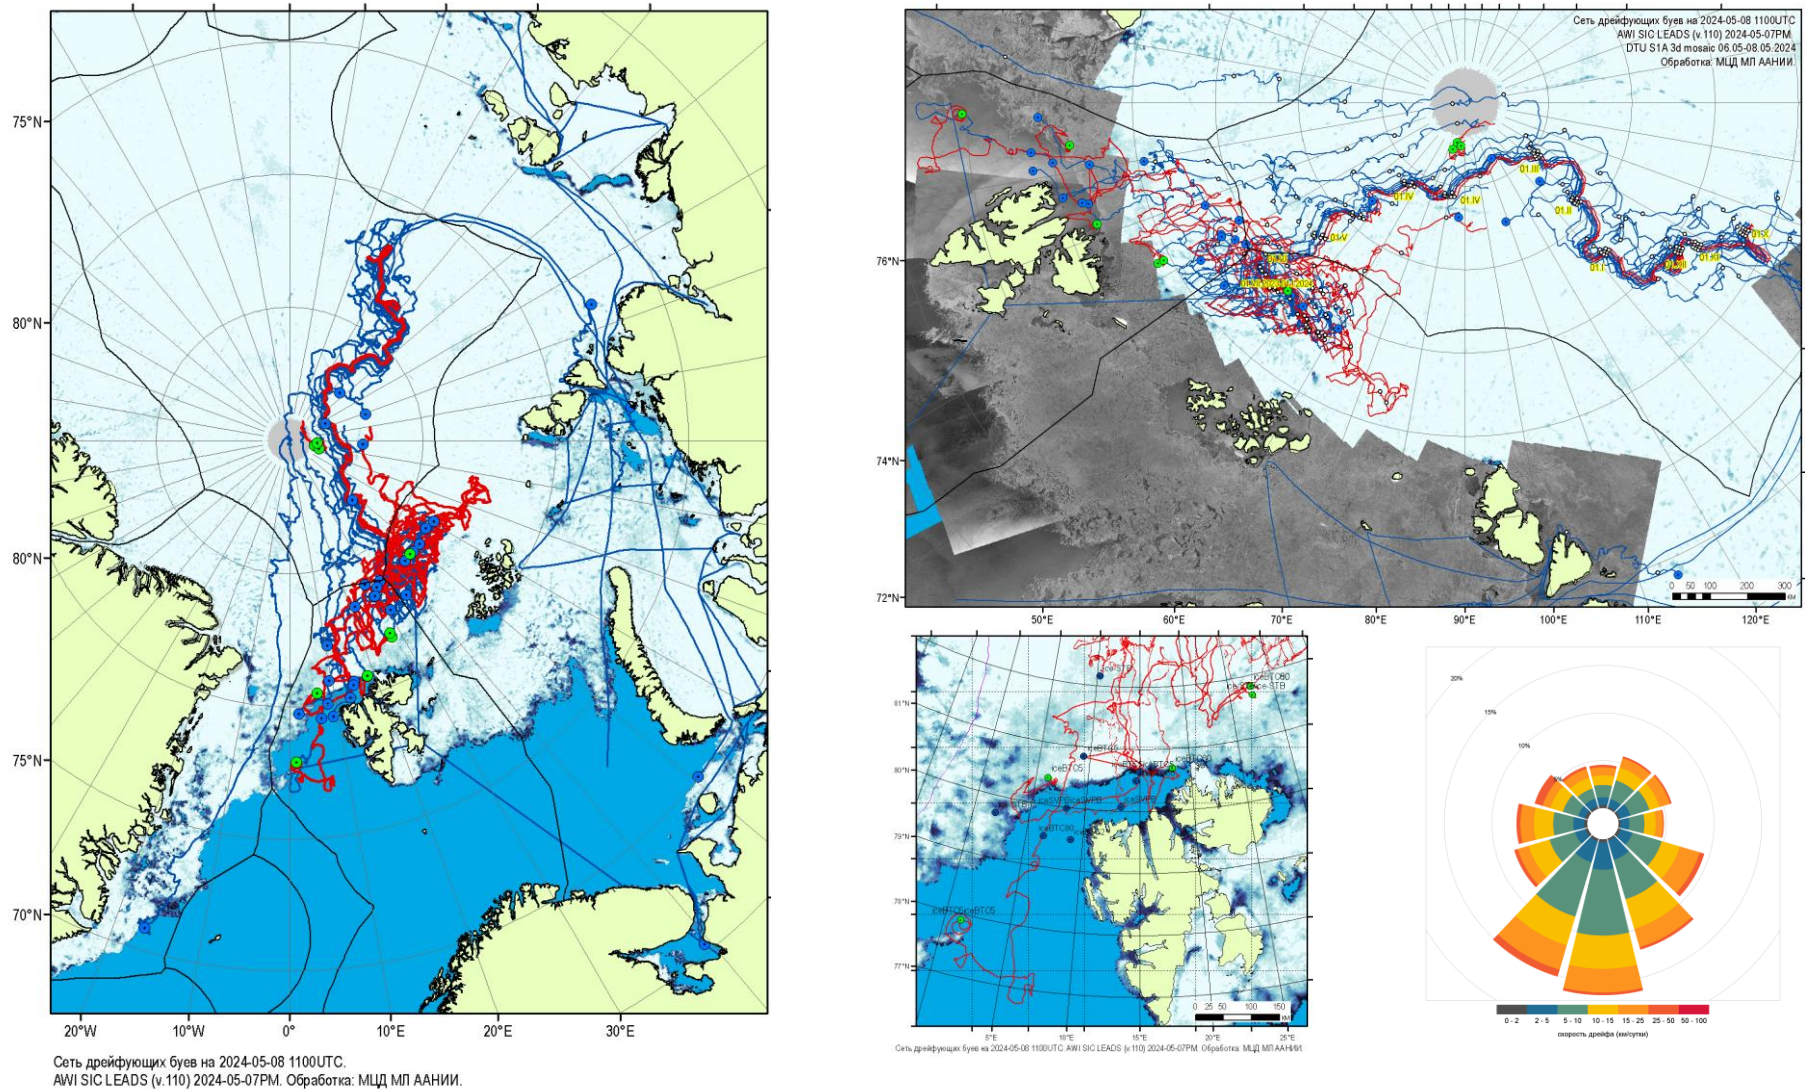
75°N
80°N
80°N
75°N
70°N
20°W
10°W
0°
10°E
20°E
30°E

Сеть дрейфующих буев на 2024-05-08 1100UTC.
AWI SIC LEADS (v.110) 2024-05-07PM. Обработка: МЦД МЛ ААНИИ.

Сеть дрейфующих буев на 2024-05-08 1100UTC
AWI SIC LEADS (v.110) 2024-05-07PM
DTU S1A 3d mosaic 06.05-08.05.2024
Обработка: МЦД МЛ ААНИИ

76°N
74°N
72°N
50°E
60°E
70°E
80°E
90°E
100°E
110°E
120°E
0 50 100 200 300 km

01.III
01.IV
01.IV
01.II
01.V
01.X
01.I
01.VIII

81°N
80°N
79°N
78°N
77°N
5°E
10°E
15°E
20°E
25°E
0 25 50 100 150 km
Сеть дрейфующих буев на 2024-05-08 1100UTC. AWI SIC LEADS (v.110) 2024-05-07PM. Обработка: МЦД МЛ ААНИИ.

20%
15%
10%
5%

0 - 2
2 - 5
5 - 10
10 - 15
15 - 25
25 - 50
50 - 100
скорость дрейфа (км/сутки)